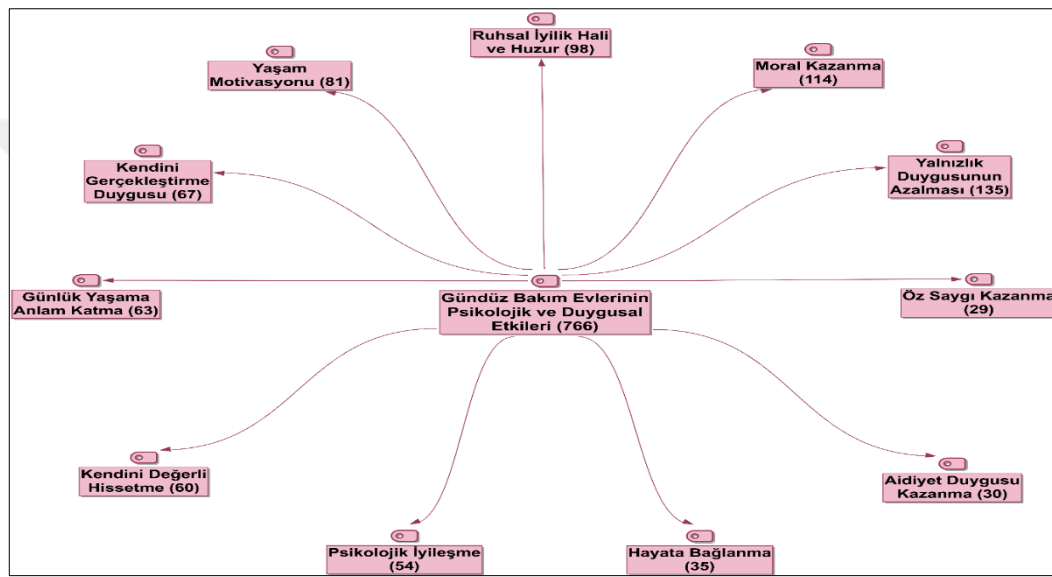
Ruhsal İyilik Hali ve Huzur (98)

Yaşam Motivasyonu (81)

Moral Kazanma (114)

Kendini Gerçekleştirme Duygusu (67)

Yalnızlık Duygusunun Azalması (135)

Günlük Yaşama Anlam Katma (63)

Gündüz Bakım Evlerinin Psikolojik ve Duygusal Etkileri (766)

Öz Saygı Kazanma (29)

Kendini Değerli Hissetme (60)

Aidiyet Duygusu Kazanma (30)

Psikolojik İyileşme (54)

Hayata Bağlanma (35)